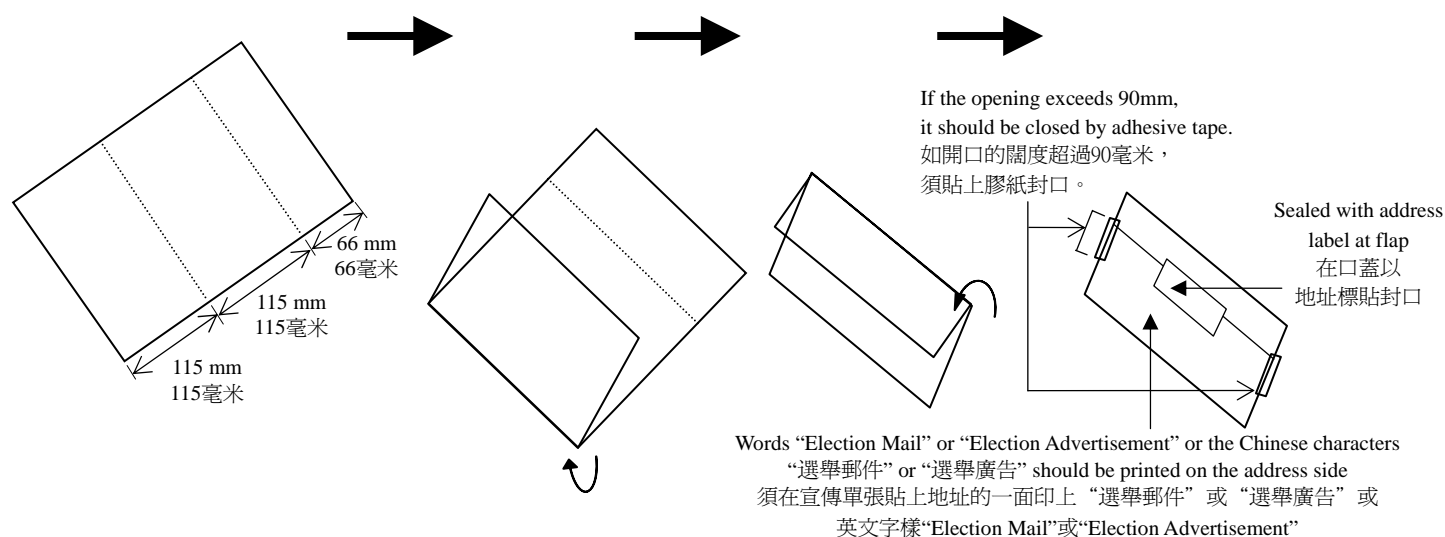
66 mm
66毫米

115 mm
115毫米

115 mm
115毫米

If the opening exceeds 90mm, it should be closed by adhesive tape.
如開口的闊度超過90毫米，須貼上膠紙封口。

Sealed with address label at flap
在口蓋以地址標貼封口

Words “Election Mail” or “Election Advertisement” or the Chinese characters “選舉郵件” or “選舉廣告” should be printed on the address side
須在宣傳單張貼上地址的一面印上“選舉郵件”或“選舉廣告”或英文字樣“Election Mail”或“Election Advertisement”